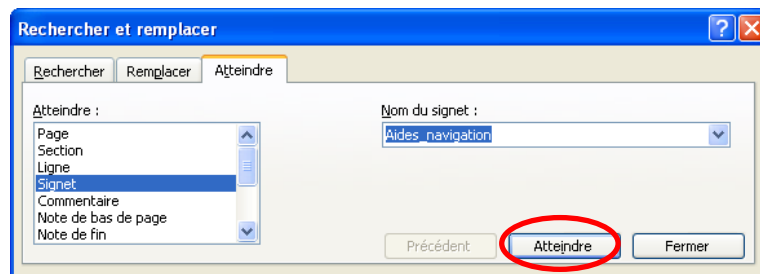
Rechercher et remplacer

Rechercher | Remplacer | Atteindre

Atteindre :

Page
Section
Ligne
Signet
Commentaire
Note de bas de page
Note de fin

Nom du signet :

Aides_navigation

Précédent | Atteindre | Fermer